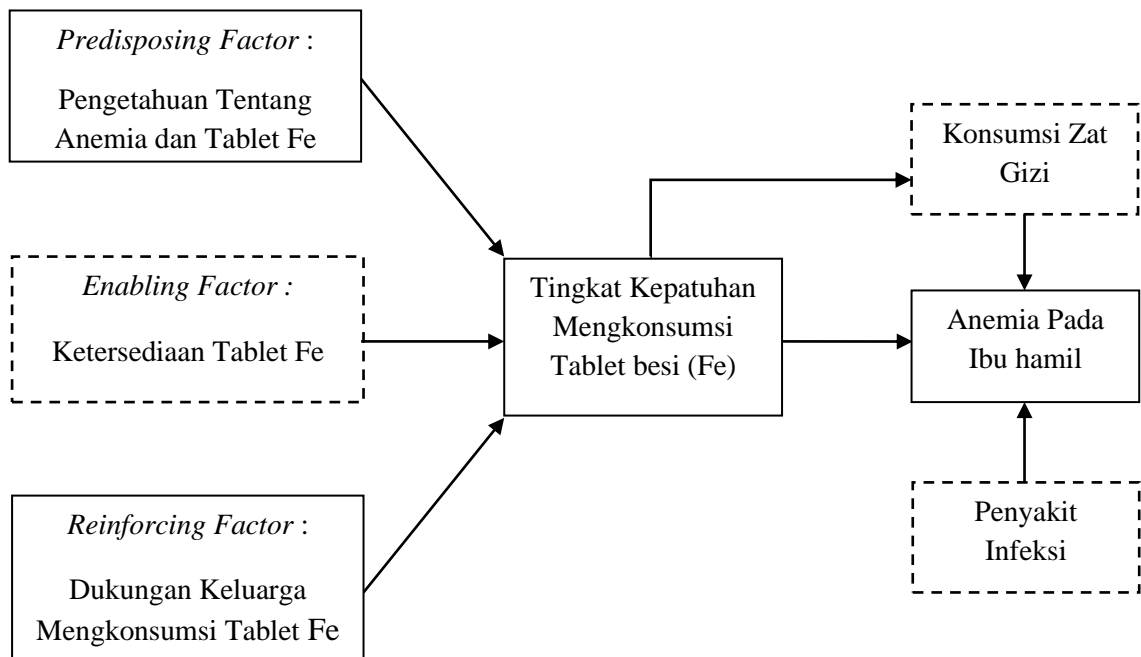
Predisposing Factor :

Pengetahuan Tentang Anemia dan Tablet Fe

Enabling Factor :

Ketersediaan Tablet Fe

Reinforcing Factor :

Dukungan Keluarga Mengkonsumsi Tablet Fe

Tingkat Kepatuhan Mengkonsumsi Tablet besi (Fe)

Konsumsi Zat Gizi

Anemia Pada Ibu hamil

Penyakit Infeksi